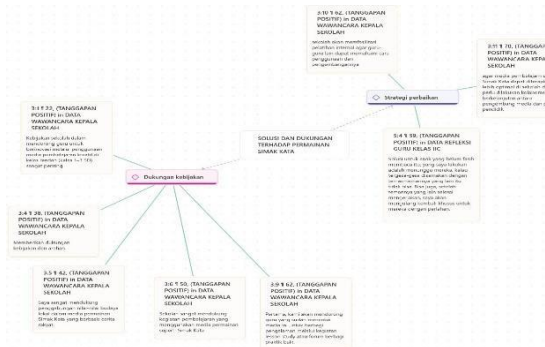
3:10 ¶ 62, (TANGGAPAN POSITIF) in DATA WAWANCARA KEPALA SEKOLAH

sekolah akan memfasilitasi pelatihan internal agar guru-guru lain dapat memahami cara penggunaan dan pengembangannya

3:11 ¶ 70, (TANGGAPAN POSITIF) in DATA WAWANCARA KEPALA SEKOLAH

agar media pembelajaran Simak Kata dapat dikembangkan lebih optimal di sekolah ini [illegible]

Strategi perbaikan

3:4 ¶ 22, (TANGGAPAN POSITIF) in DATA WAWANCARA KEPALA SEKOLAH

Kebijakan sekolah dalam mendukung guru untuk berinovasi dalam penggunaan media pembelajaran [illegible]

SOLUSI DAN DUKUNGAN TERHADAP PERMAINAN SIMAK KATA

3:4 ¶ 59, (TANGGAPAN POSITIF) in DATA REFLEKSI GURU KELAS IIC

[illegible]

Dukungan kebijakan

3:4 ¶ 30, (TANGGAPAN POSITIF) in DATA WAWANCARA KEPALA SEKOLAH

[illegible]

3:5 ¶ 42, (TANGGAPAN POSITIF) in DATA WAWANCARA KEPALA SEKOLAH

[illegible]

3:6 ¶ 50, (TANGGAPAN POSITIF) in DATA WAWANCARA KEPALA SEKOLAH

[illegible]

3:9 ¶ 62, (TANGGAPAN POSITIF) in DATA WAWANCARA KEPALA SEKOLAH

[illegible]